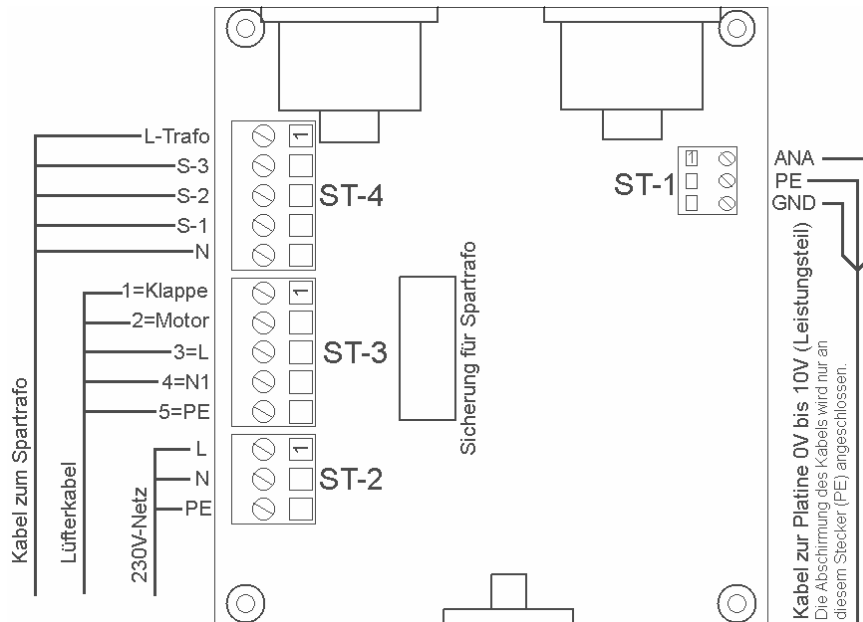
L-Trafo
S-3
S-2
S-1
N

1=Klappe
2=Motor
3=L
4=N1
5=PE

L
N
PE

Kabel zum Spartrafo

Lüfterkabel

230V-Netz

1
ST-4

1
ST-3

1
ST-2

Sicherung für Spartrafo

ST-1
1

ANA
PE
GND

Kabel zur Platine 0V bis 10V (Leistungsteil)
Die Abschirmung des Kabels wird nur an diesem Stecker (PE) angeschlossen.